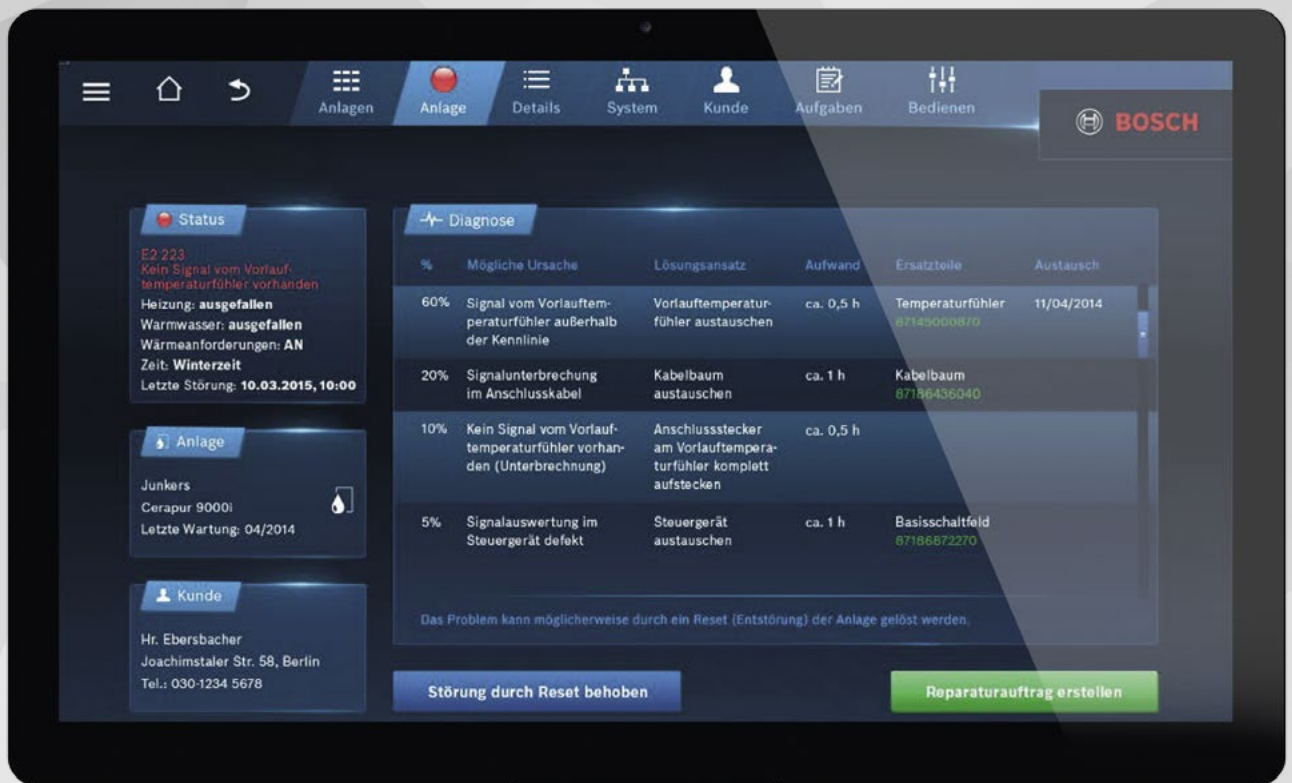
Anlagen
Anlage
Details
System
Kunde
Aufgaben
Bedienen
BOSCH

Status
E2 223
Kein Signal vom Vorlauftemperaturfühler vorhanden
Heizung: ausgefallen
Warmwasser: ausgefallen
Wärmeanforderungen: AN
Zeit: Winterzeit
Letzte Störung: 10.03.2015, 10:00

Anlage
Junkers
Cerapur 9000i
Letzte Wartung: 04/2014

Kunde
Hr. Ebersbacher
Joachimstaler Str. 58, Berlin
Tel.: 030-1234 5678

Diagnose

| % | Mögliche Ursache | Lösungsansatz | Aufwand | Ersatzteile | Austausch |
|---|---|---|---|---|---|
| 60% | Signal vom Vorlauftemperaturfühler außerhalb der Kennlinie | Vorlauftemperaturfühler austauschen | ca. 0,5 h | Temperaturfühler 87145000870 | 11/04/2014 |
| 20% | Signalunterbrechung im Anschlusskabel | Kabelbaum austauschen | ca. 1 h | Kabelbaum 87186436040 | |
| 10% | Kein Signal vom Vorlauftemperaturfühler vorhanden (Unterbrechnung) | Anschlussstecker am Vorlauftemperaturfühler komplett aufstecken | ca. 0,5 h | | |
| 5% | Signalauswertung im Steuergerät defekt | Steuergerät austauschen | ca. 1 h | Basisschaltfeld 87186872270 | |

Das Problem kann möglicherweise durch ein Reset (Entstörung) der Anlage gelöst werden.

Störung durch Reset behoben
Reparaturauftrag erstellen